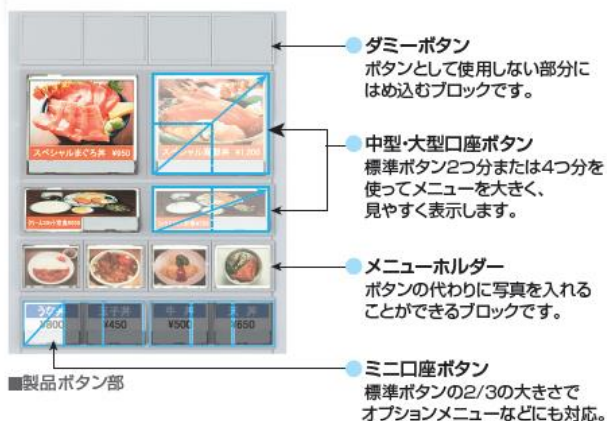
ダミーボタン
ボタンとして使用しない部分にはめ込むブロックです。

スペシャルまぐろ丼 ¥950
スペシャル海鮮丼 ¥1,200

中型・大型口座ボタン
標準ボタン2つ分または4つ分を使ってメニューを大きく、見やすく表示します。

メニューホルダー
ボタンの代わりに写真を入れることができるブロックです。

¥800
¥450
¥500
¥650

■製品ボタン部

ミニ口座ボタン
標準ボタンの2/3の大きさでオプションメニューなどにも対応。